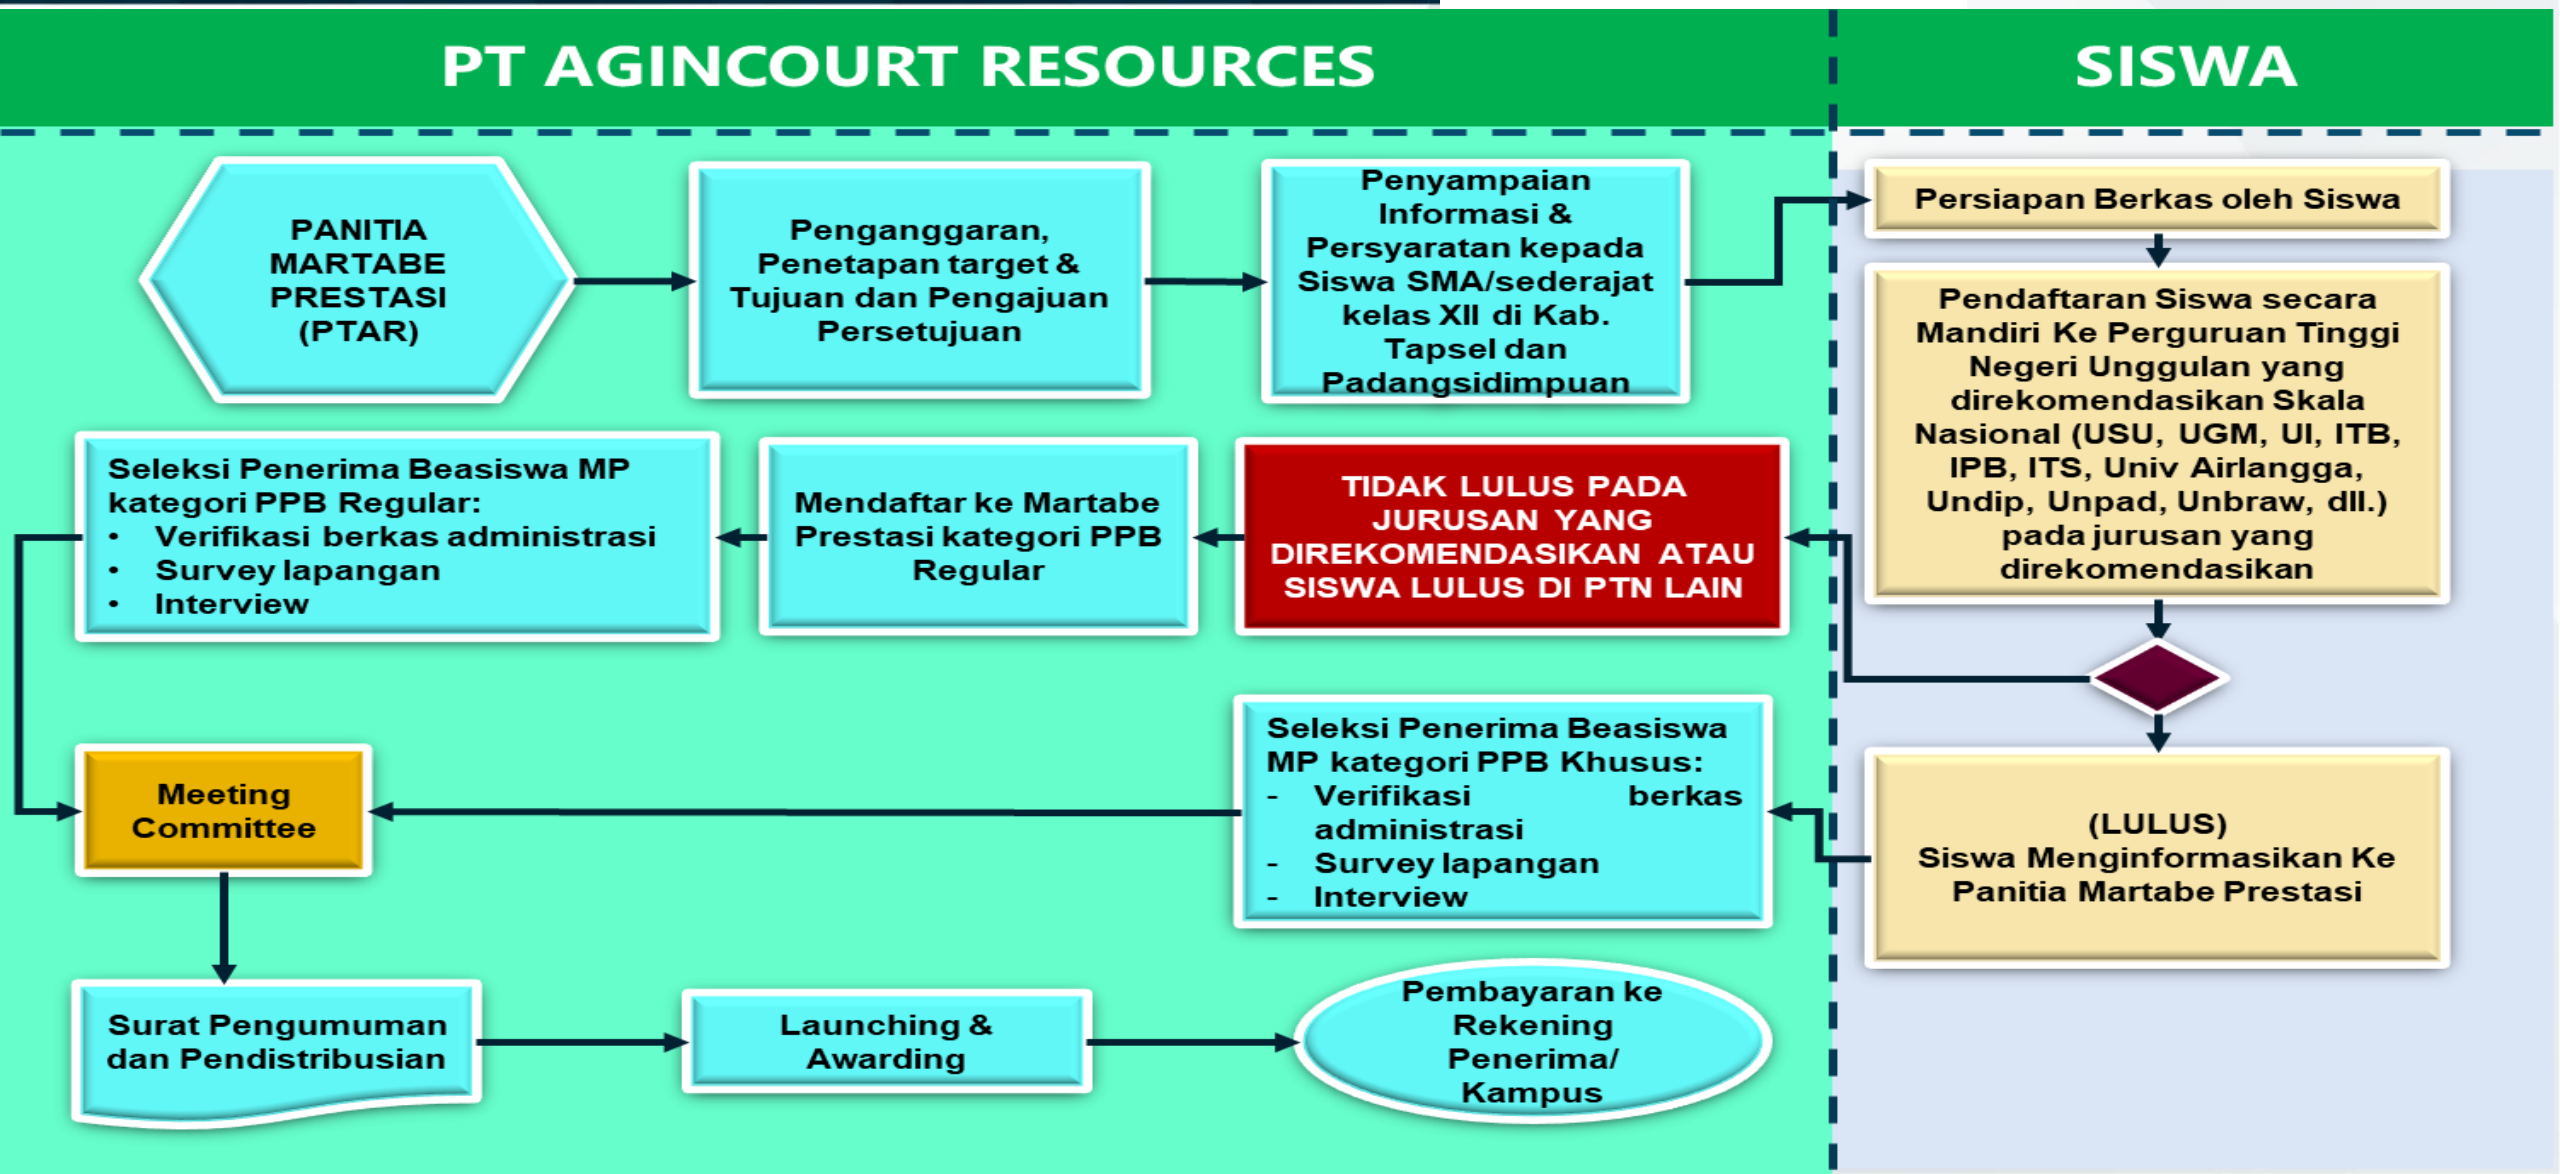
PT AGINCOURT RESOURCES

SISWA

PANITIA MARTABE PRESTASI (PTAR)

Penganggaran, Penetapan target & Tujuan dan Pengajuan Persetujuan

Penyampaian Informasi & Persyaratan kepada Siswa SMA/sederajat kelas XII di Kab. Tapsel dan Padangsidimpuan

Persiapan Berkas oleh Siswa

Pendaftaran Siswa secara Mandiri Ke Perguruan Tinggi Negeri Unggulan yang direkomendasikan Skala Nasional (USU, UGM, UI, ITB, IPB, ITS, Univ Airlangga, Undip, Unpad, Unbraw, dll.) pada jurusan yang direkomendasikan

TIDAK LULUS PADA JURUSAN YANG DIREKOMENDASIKAN ATAU SISWA LULUS DI PTN LAIN

Mendaftar ke Martabe Prestasi kategori PPB Regular

Seleksi Penerima Beasiswa MP kategori PPB Regular:
• Verifikasi berkas administrasi
• Survey lapangan
• Interview

(LULUS)
Siswa Menginformasikan Ke Panitia Martabe Prestasi

Seleksi Penerima Beasiswa MP kategori PPB Khusus:
- Verifikasi berkas administrasi
- Survey lapangan
- Interview

Meeting Committee

Surat Pengumuman dan Pendistribusian

Launching & Awarding

Pembayaran ke Rekening Penerima/ Kampus